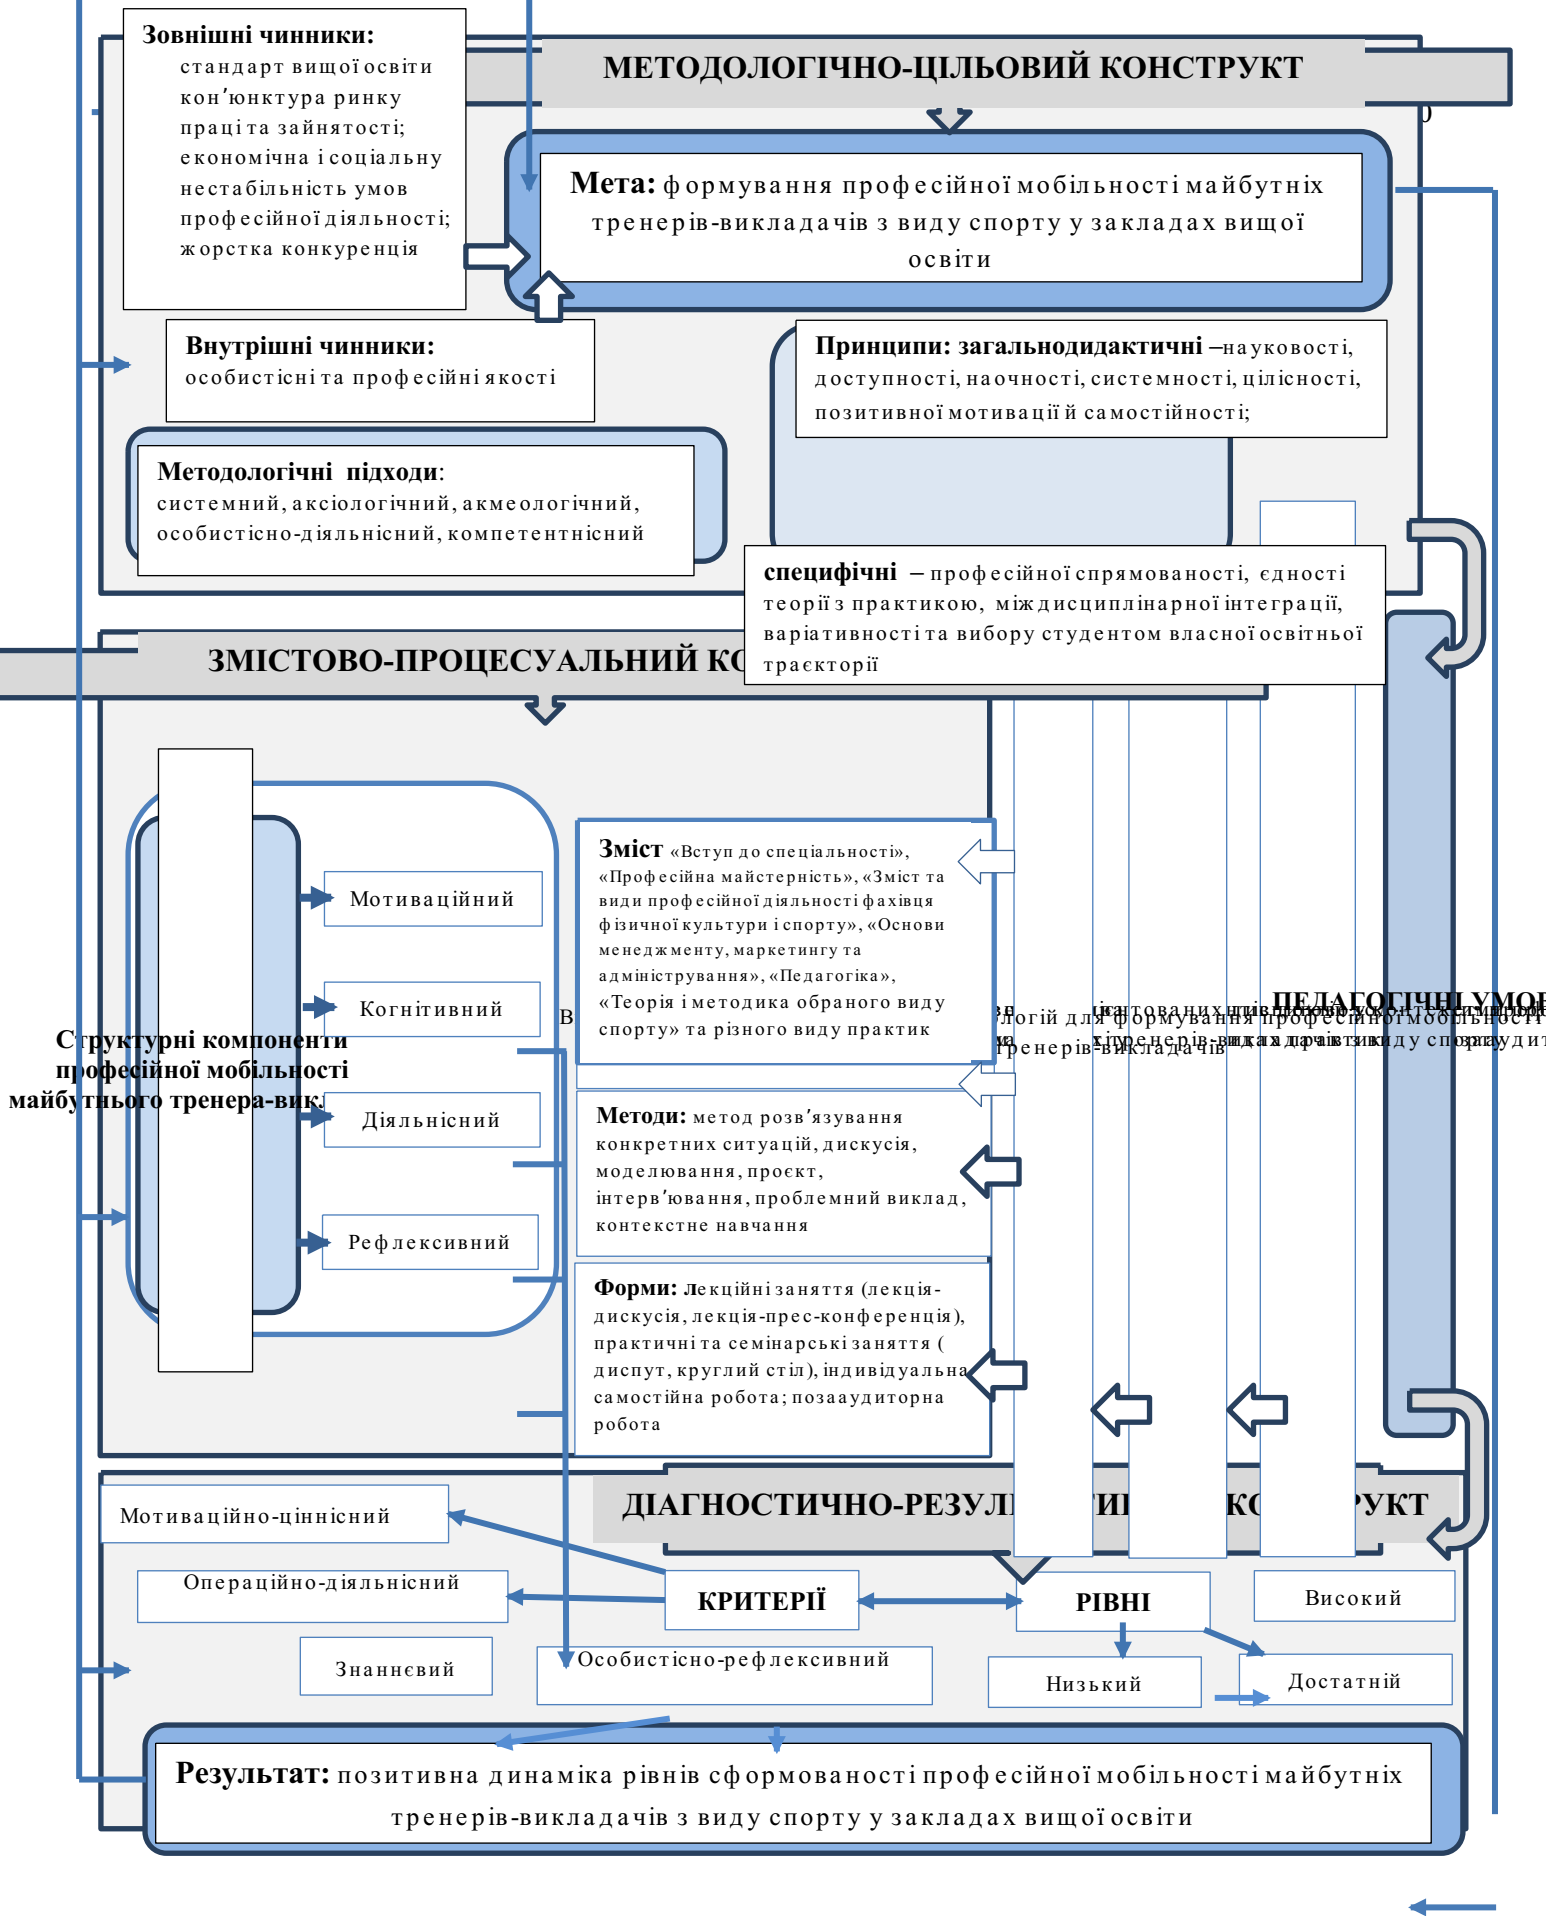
Зовнішні чинники:
стандарт вищої освіти кон'юнктура ринку праці та зайнятості; економічна і соціальну нестабільність умов професійної діяльності; жорстка конкуренція

МЕТОДОЛОГІЧНО-ЦІЛЬОВИЙ КОНСТРУКТ

Мета: формування професійної мобільності майбутніх тренерів-викладачів з виду спорту у закладах вищої освіти

Внутрішні чинники:
особистісні та професійні якості

Принципи: загальнодидактичні –науковості, доступності, наочності, системності, цілісності, позитивної мотивації й самостійності;

Методологічні підходи:
системний, аксіологічний, акмеологічний, особистісно-діяльнісний, компетентнісний

специфічні – професійної спрямованості, єдності теорії з практикою, міждисциплінарної інтеграції, варіативності та вибору студентом власної освітньої траєкторії

ЗМІСТОВО-ПРОЦЕСУАЛЬНИЙ КО

Мотиваційний

Когнітивний

Структурні компоненти професійної мобільності майбутнього тренера-вик

Діяльнісний

Рефлексивний

Зміст «Вступ до спеціальності», «Професійна майстерність», «Зміст та види професійної діяльності фахівця фізичної культури і спорту», «Основи менеджменту, маркетингу та адміністрування», «Педагогіка», «Теорія і методика обраного виду спорту» та різного виду практик

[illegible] логій для формування професійної мобільності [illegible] тренерів-викладачів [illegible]

ПЕДАГОГІЧНІ УМОВ

Методи: метод розв'язування конкретних ситуацій, дискусія, моделювання, проєкт, інтерв'ювання, проблемний виклад, контекстне навчання

Форми: лекційні заняття (лекція-дискусія, лекція-прес-конференція), практичні та семінарські заняття ( диспут, круглий стіл), індивідуальна самостійна робота; позааудиторна робота

ДІАГНОСТИЧНО-РЕЗУЛ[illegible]ТИ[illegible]КО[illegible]РУКТ

Мотиваційно-ціннісний

Операційно-діяльнісний

КРИТЕРІЇ

РІВНІ

Високий

Знаннєвий

Особистісно-рефлексивний

Низький

Достатній

Результат: позитивна динаміка рівнів сформованості професійної мобільності майбутніх тренерів-викладачів з виду спорту у закладах вищої освіти